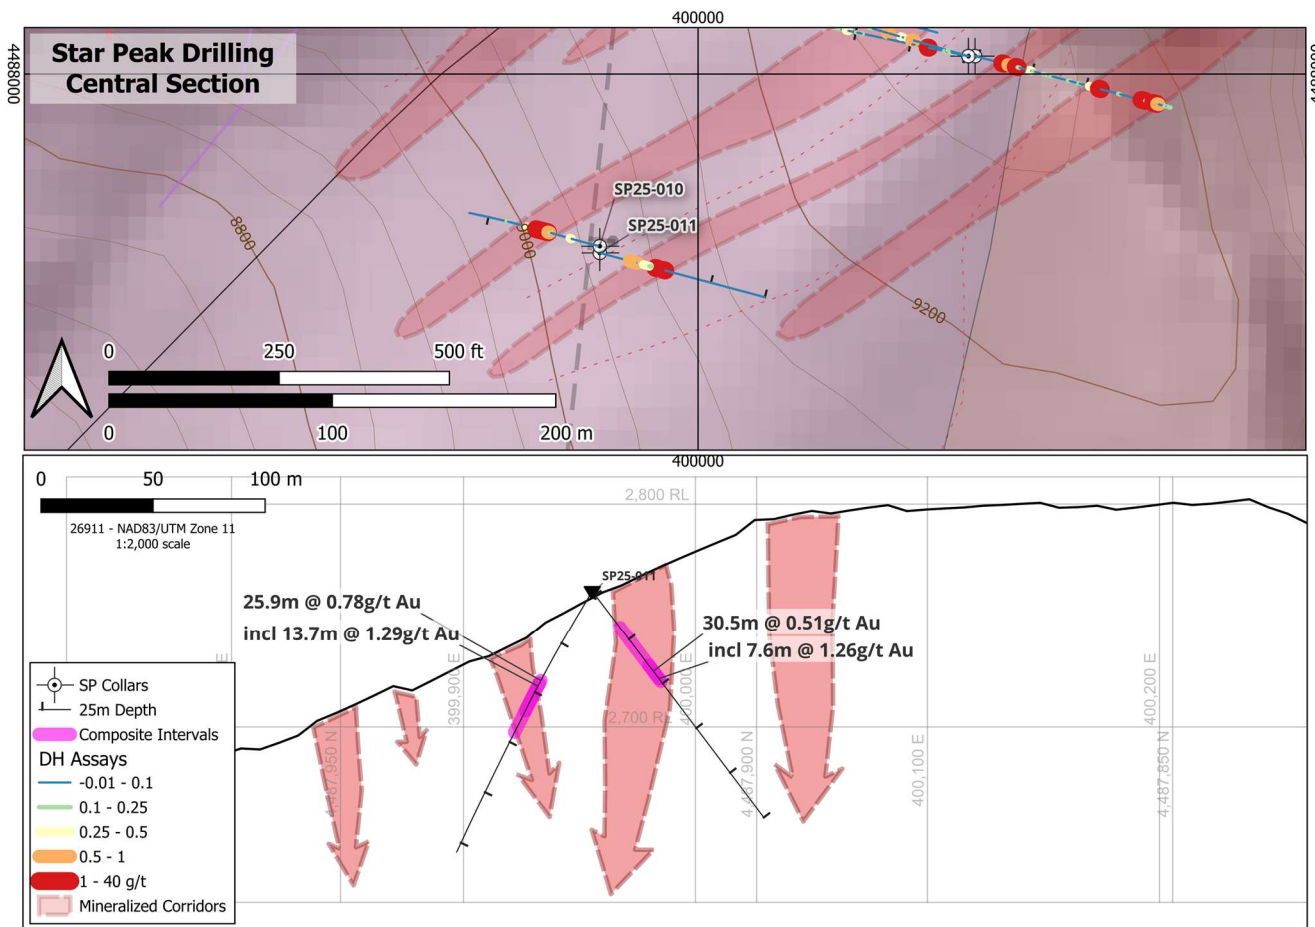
400000

4488000

Star Peak Drilling
Central Section

SP25-010

SP25-011

8800

9000

9200

0 250 500 ft

0 100 200 m

400000

0 50 100 m

26911 - NAD83/UTM Zone 11
1:2,000 scale

2,800 RL

SP25-011

25.9m @ 0.78g/t Au
incl 13.7m @ 1.29g/t Au

30.5m @ 0.51g/t Au
incl 7.6m @ 1.26g/t Au

399,900 E

400,000 E

2,700 RL

4,487,950 N

4,487,900 N

400,100 E

400,200 E

4,487,850 N

SP Collars
25m Depth
Composite Intervals
DH Assays
-0.01 - 0.1
0.1 - 0.25
0.25 - 0.5
0.5 - 1
1 - 40 g/t
Mineralized Corridors